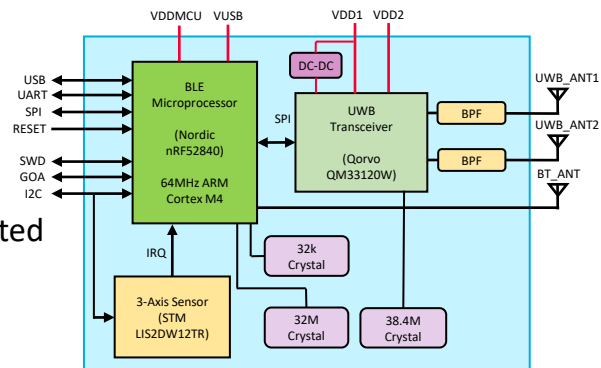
VDDMCU VUSB VDD1 VDD2

USB
UART
SPI
RESET
SWD
GOA
I2C

BLE Microprocessor

(Nordic nRF52840)

64MHz ARM Cortex M4

DC-DC

SPI

UWB Transceiver

(Qorvo QM33120W)

BPF

BPF

UWB_ANT1
UWB_ANT2
BT_ANT

ted

IRQ

32k Crystal

3-Axis Sensor (STM LIS2DW12TR)

32M Crystal

38.4M Crystal